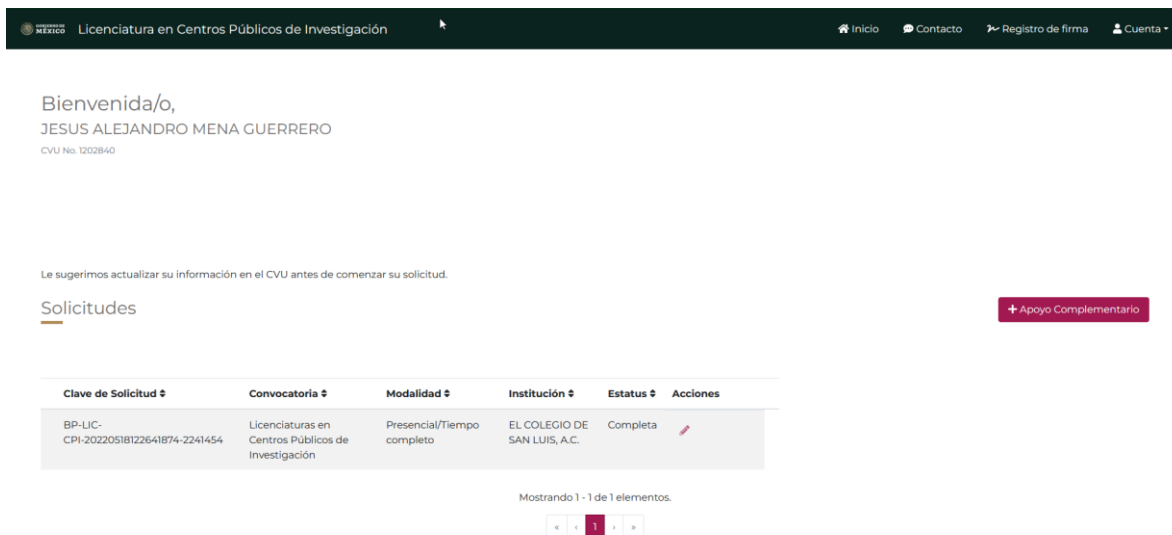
GOBIERNO DE MÉXICO Licenciatura en Centros Públicos de Investigación

Inicio Contacto Registro de firma Cuenta

Bienvenida/o,
JESUS ALEJANDRO MENA GUERRERO
CVU No. 1202840

Le sugerimos actualizar su información en el CVU antes de comenzar su solicitud.

Solicitudes

+ Apoyo Complementario

| Clave de Solicitud ⇕ | Convocatoria ⇕ | Modalidad ⇕ | Institución ⇕ | Estatus ⇕ | Acciones |
|---|---|---|---|---|---|
| BP-LIC-CPI-20220518122641874-2241454 | Licenciaturas en Centros Públicos de Investigación | Presencial/Tiempo completo | EL COLEGIO DE SAN LUIS, A.C. | Completa | |

Mostrando 1 - 1 de 1 elementos.

« ‹ 1 › »